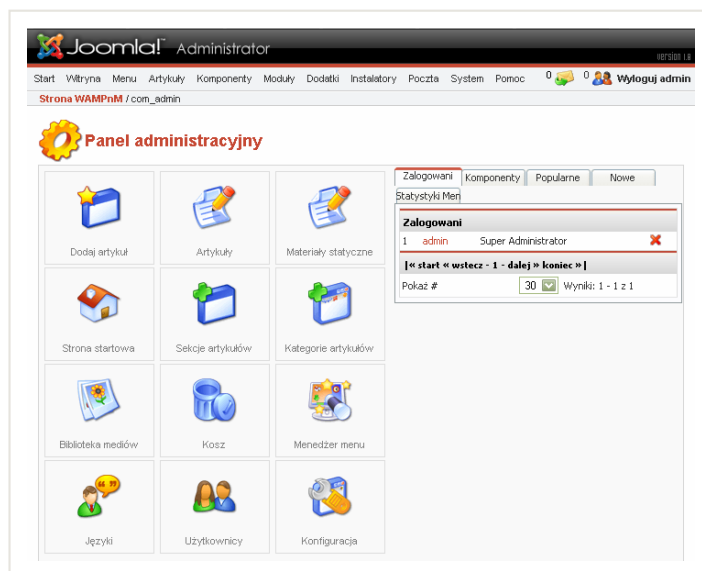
Joomla! Administrator

Version 1.0

Start Witryna Menu Artykuły Komponenty Moduły Dodatki Instalatory Poczta System Pomoc 0 0 Wyloguj admin

Strona WAMPnM / com_admin

Panel administracyjny

Dodaj artykuł

Artykuły

Materiały statyczne

Strona startowa

Sekcje artykułów

Kategorie artykułów

Biblioteka mediów

Kosz

Menedżer menu

Języki

Użytkownicy

Konfiguracja

Zalogowani Komponenty Popularne Nowe Statystyki Men

Zalogowani

| 1 | admin | Super Administrator |
|---|---|---|

|« start « wstecz - 1 - dalej » koniec »|

Pokaż # 30 Wyniki: 1 - 1 z 1